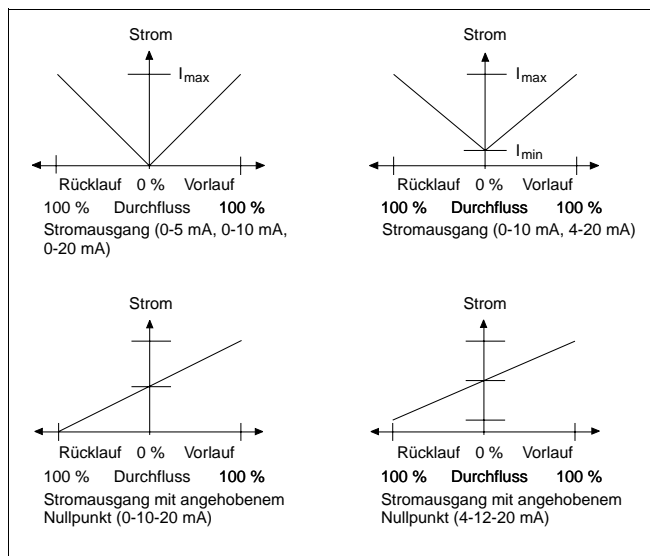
Strom

$I_{max}$

Rücklauf 0 % Vorlauf

100 % Durchfluss 100 %

Stromausgang (0-5 mA, 0-10 mA, 0-20 mA)

Strom

$I_{max}$

$I_{min}$

Rücklauf 0 % Vorlauf

100 % Durchfluss 100 %

Stromausgang (0-10 mA, 4-20 mA)

Strom

Rücklauf 0 % Vorlauf

100 % Durchfluss 100 %

Stromausgang mit angehobenem Nullpunkt (0-10-20 mA)

Strom

Rücklauf 0 % Vorlauf

100 % Durchfluss 100 %

Stromausgang mit angehobenem Nullpunkt (4-12-20 mA)